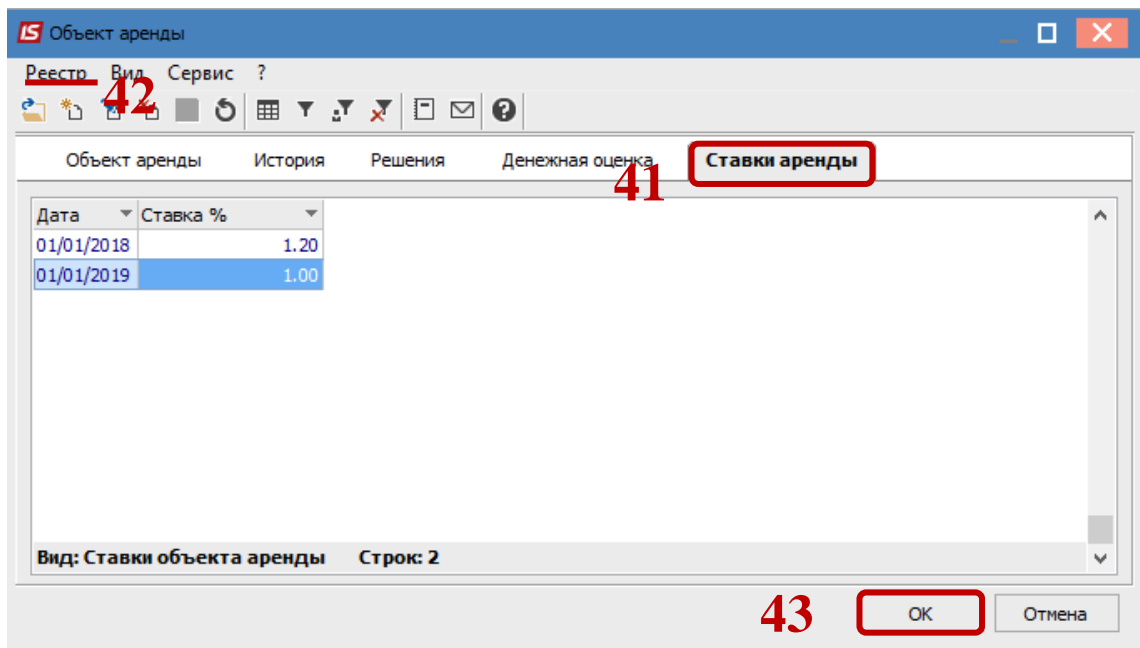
IS Объект аренды

Реестр Вид Сервис ?

42

Объект аренды История Решения Денежная оценка Ставки аренды

41

| Дата | Ставка % |
|---|---|
| 01/01/2018 | 1.20 |
| 01/01/2019 | 1.00 |

Вид: Ставки объекта аренды Строк: 2

43

ОК Отмена